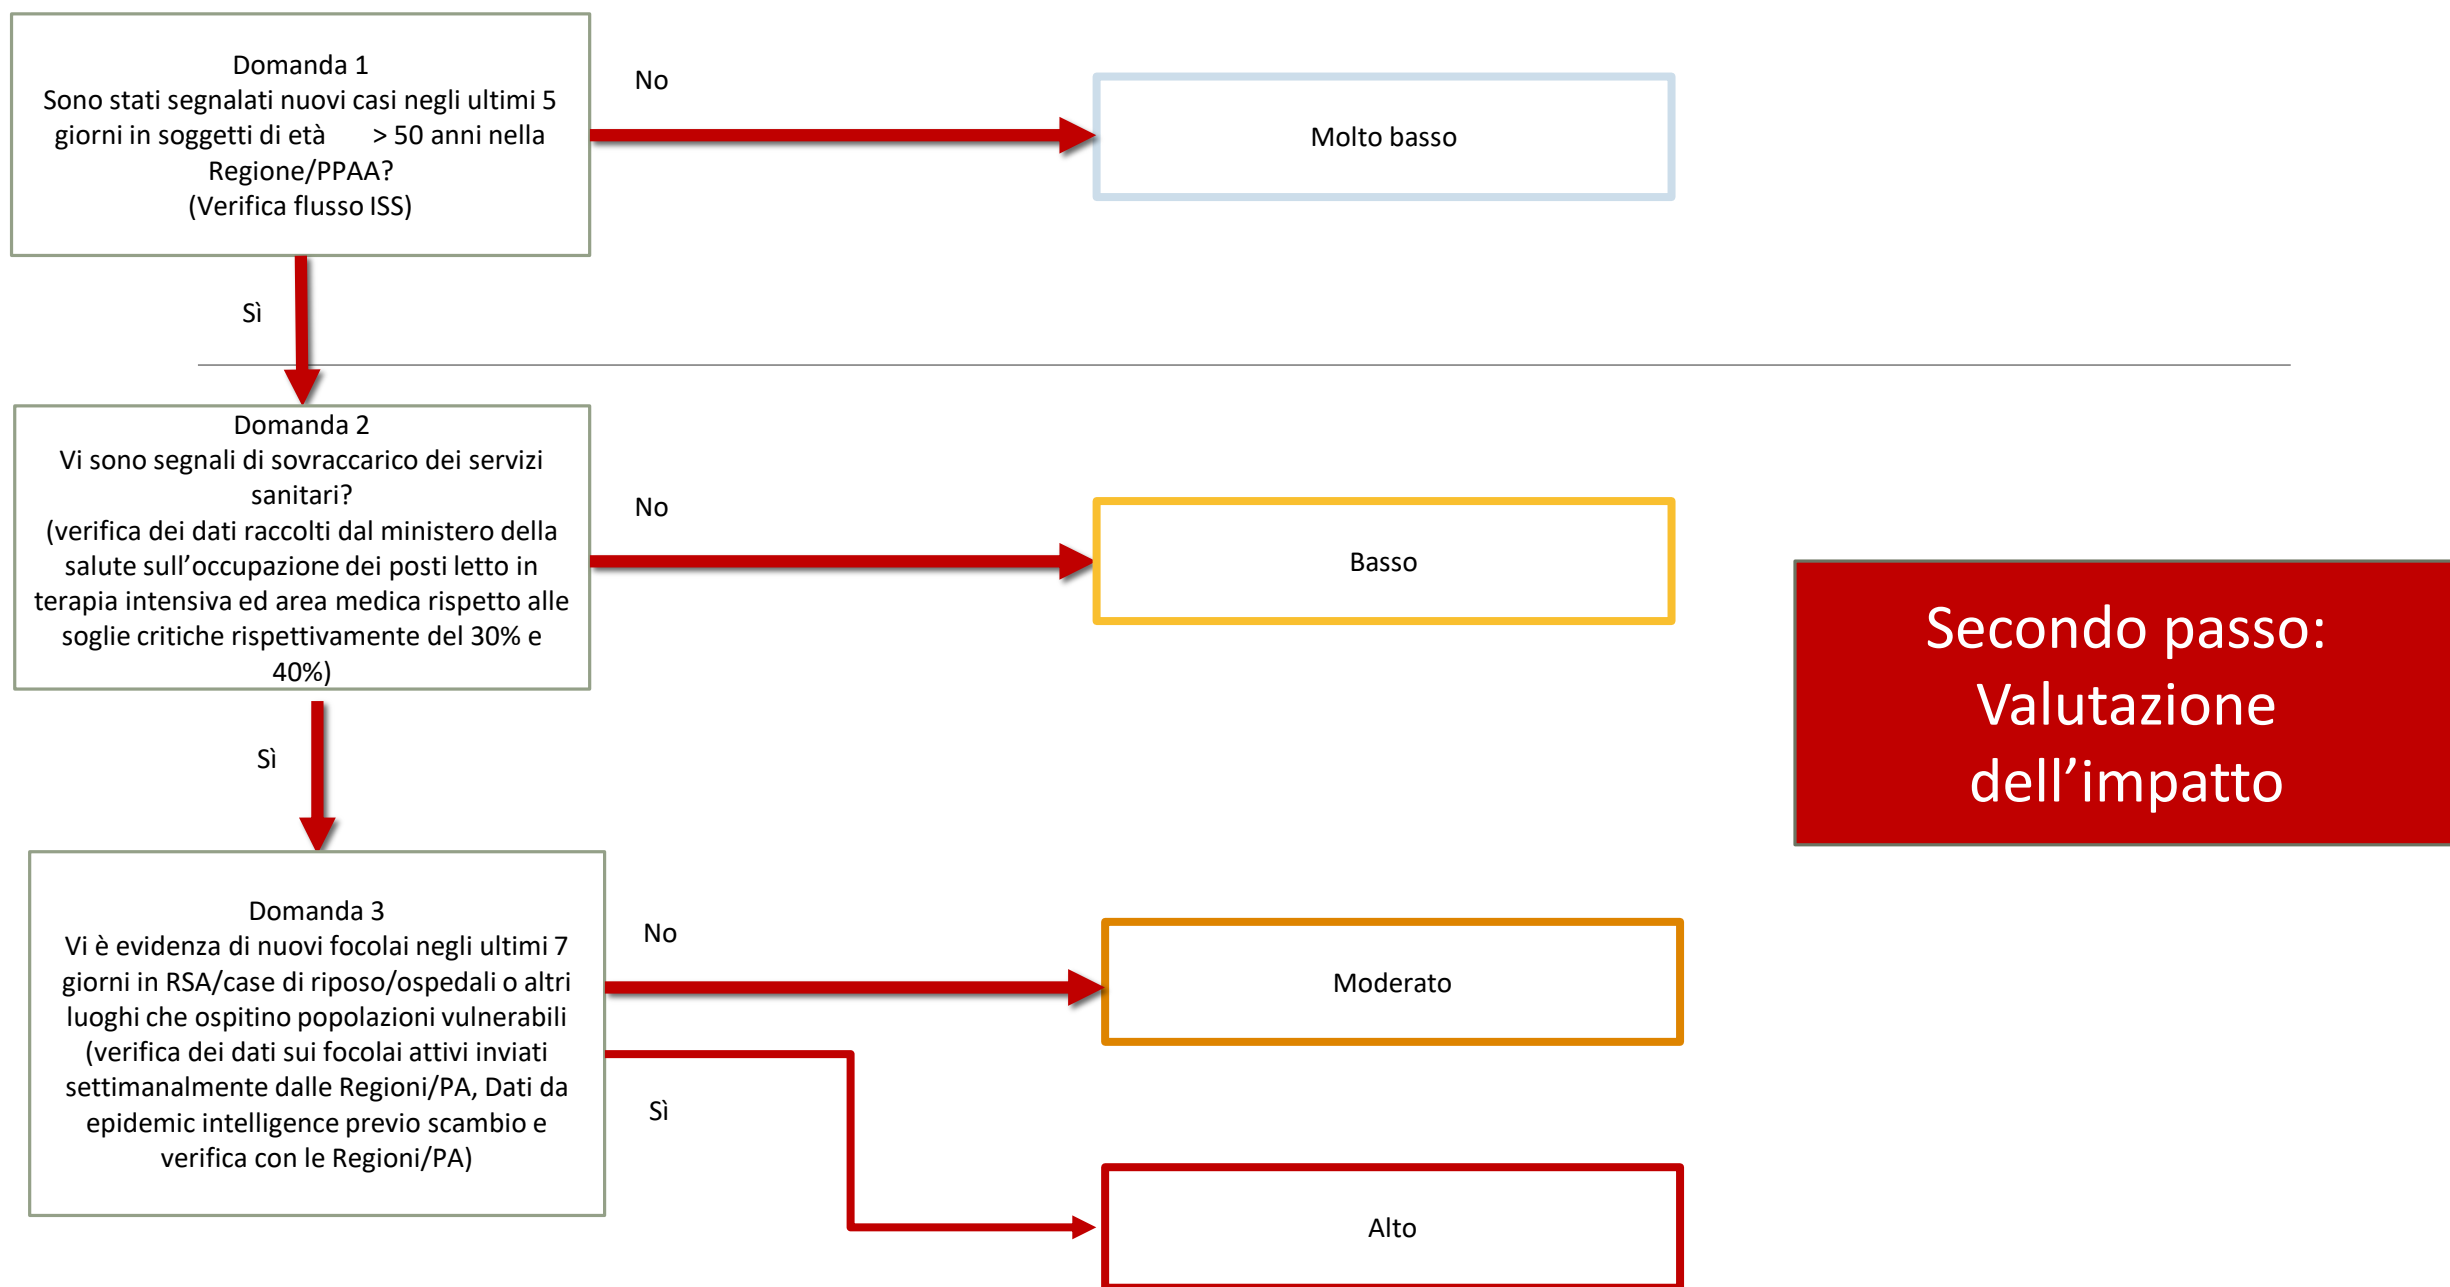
Domanda 1
Sono stati segnalati nuovi casi negli ultimi 5 giorni in soggetti di età > 50 anni nella Regione/PPAA?
(Verifica flusso ISS)

No

Molto basso

Sì

Domanda 2
Vi sono segnali di sovraccarico dei servizi sanitari?
(verifica dei dati raccolti dal ministero della salute sull'occupazione dei posti letto in terapia intensiva ed area medica rispetto alle soglie critiche rispettivamente del 30% e 40%)

No

Basso

Secondo passo: Valutazione dell'impatto

Sì

Domanda 3
Vi è evidenza di nuovi focolai negli ultimi 7 giorni in RSA/case di riposo/ospedali o altri luoghi che ospitino popolazioni vulnerabili
(verifica dei dati sui focolai attivi inviati settimanalmente dalle Regioni/PA, Dati da epidemic intelligence previo scambio e verifica con le Regioni/PA)

No

Moderato

Sì

Alto